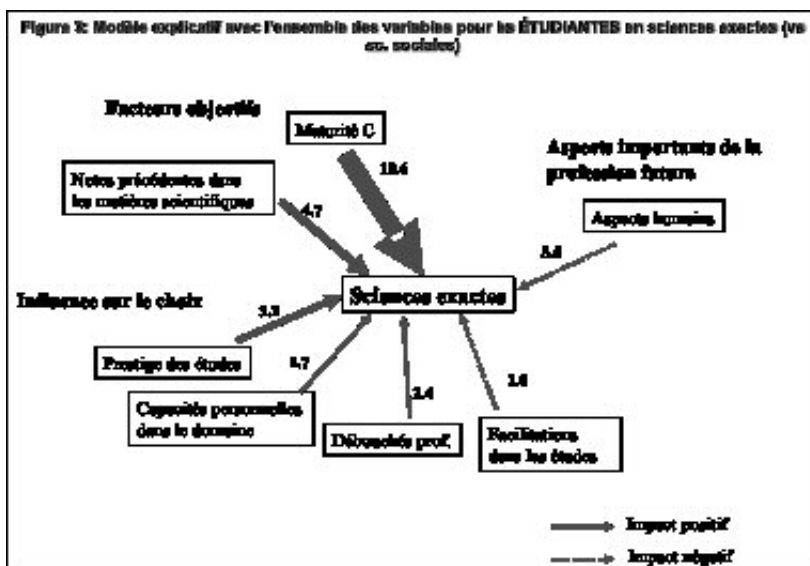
Figure 3: Modèle explicatif avec l'ensemble des variables pour les ÉTUDIANTES en sciences exactes (vs sc. sociales)

Facteurs objectifs

Maturité C

13.6

Notes précédentes dans les matières scientifiques

4.7

Aspects importants de la profession future

Aspects humains

3.8

Influence sur le choix

Sciences exactes

3.3

Prestige des études

4.7

2.4

2.6

Capacités personnelles dans le domaine

Débouchés prof.

Facilitations dans les études

Impact positif

Impact négatif